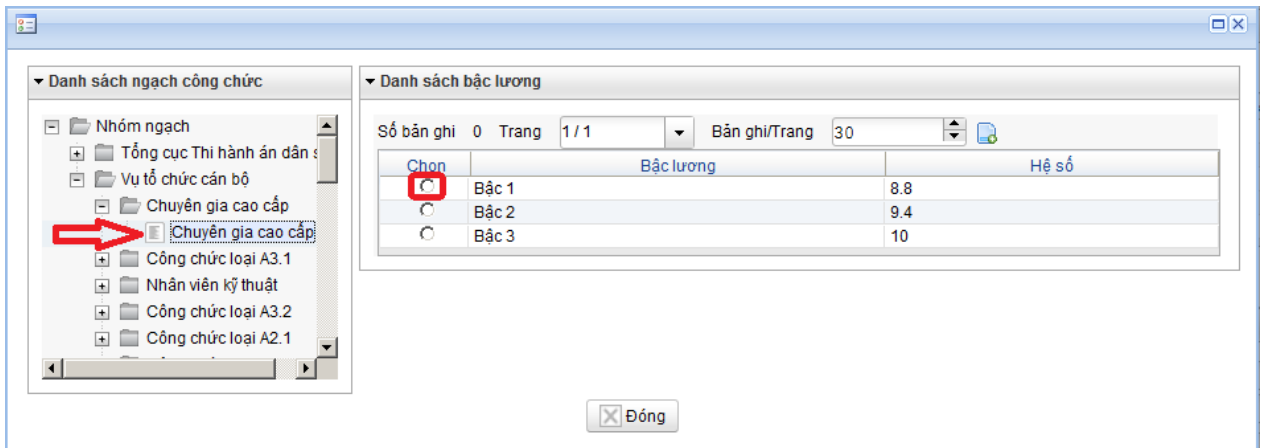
Danh sách ngạch công chức

Nhóm ngạch
Tổng cục Thi hành án dân s
Vụ tổ chức cán bộ
Chuyên gia cao cấp
Chuyên gia cao cấp
Công chức loại A3.1
Nhân viên kỹ thuật
Công chức loại A3.2
Công chức loại A2.1

Danh sách bậc lương

Số bản ghi 0 Trang 1 / 1 Bản ghi/Trang 30

| Chọn | Bậc lương | Hệ số |
|---|---|---|
| | Bậc 1 | 8.8 |
| | Bậc 2 | 9.4 |
| | Bậc 3 | 10 |

Đóng